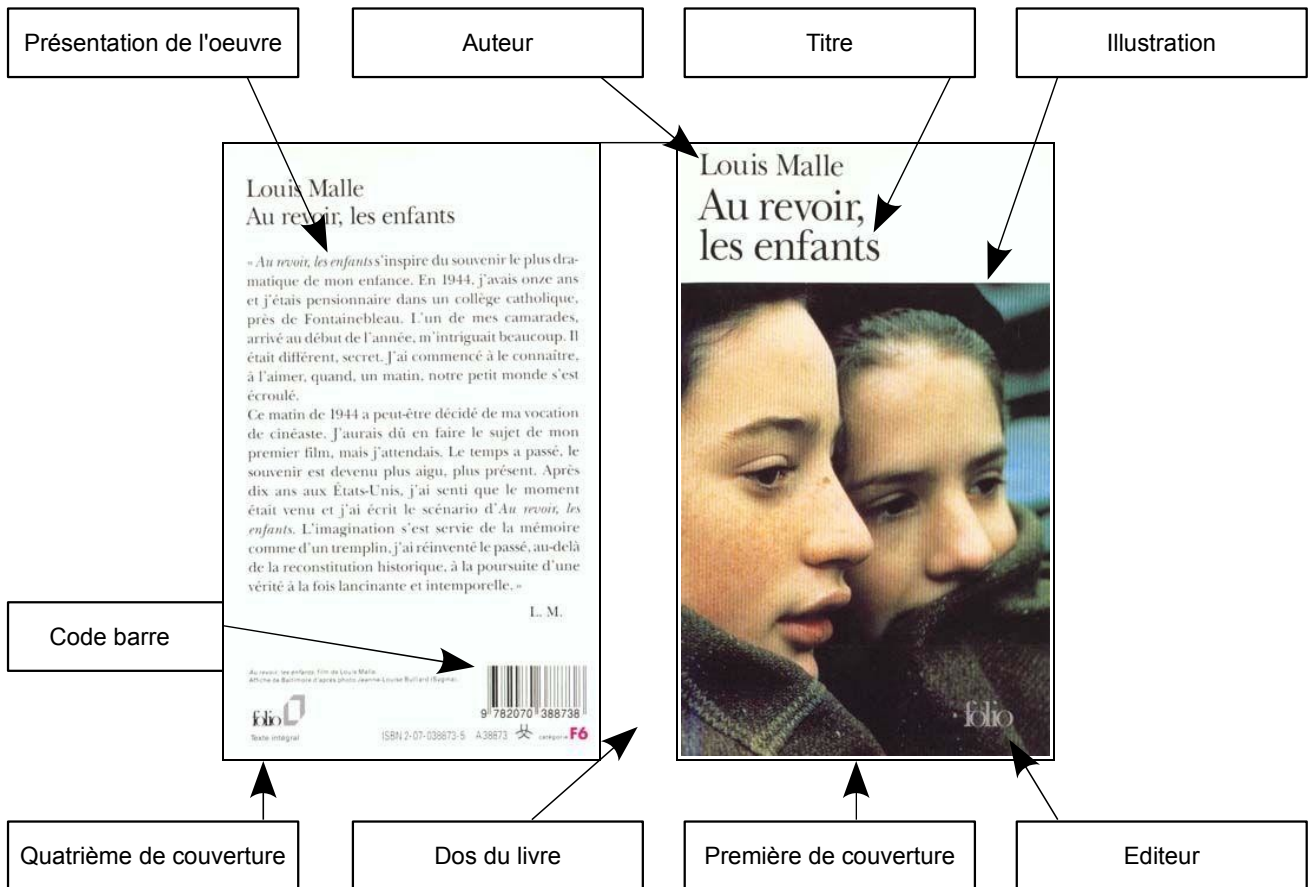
Présentation de l'oeuvre

Auteur

Titre

Illustration

Louis Malle
Au revoir, les enfants

« *Au revoir, les enfants* s'inspire du souvenir le plus dramatique de mon enfance. En 1944, j'avais onze ans et j'étais pensionnaire dans un collège catholique, près de Fontainebleau. L'un de mes camarades, arrivé au début de l'année, m'intriguait beaucoup. Il était différent, secret. J'ai commencé à le connaître, à l'aimer, quand, un matin, notre petit monde s'est écroulé.
Ce matin de 1944 a peut-être décidé de ma vocation de cinéaste. J'aurais dû en faire le sujet de mon premier film, mais j'attendais. Le temps a passé, le souvenir est devenu plus aigu, plus présent. Après dix ans aux États-Unis, j'ai senti que le moment était venu et j'ai écrit le scénario d'*Au revoir, les enfants*. L'imagination s'est servie de la mémoire comme d'un tremplin, j'ai réinventé le passé, au-delà de la reconstitution historique, à la poursuite d'une vérité à la fois lancinante et intemporelle. »

L. M.

Code barre

*Au revoir, les enfants*, film de Louis Malle.
Affiche de Baltimore d'après photo Jeanne-Louise Bulliard (Sygma).

folio
Texte intégral

9 782070 388738

ISBN 2-07-038873-5 A38873 catégorie F6

Louis Malle
Au revoir, les enfants

folio

Quatrième de couverture

Dos du livre

Première de couverture

Editeur